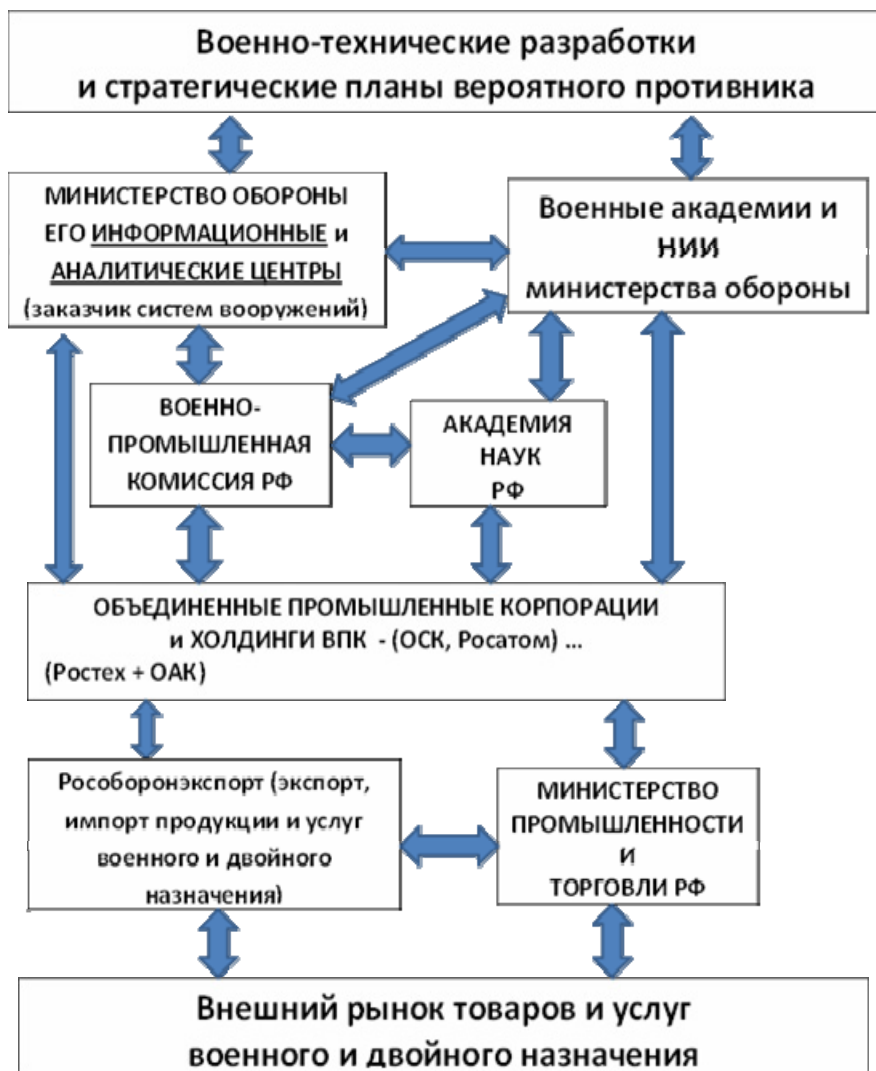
Военно-технические разработки и стратегические планы вероятного противника

МИНИСТЕРСТВО ОБОРОНЫ ЕГО ИНФОРМАЦИОННЫЕ и АНАЛИТИЧЕСКИЕ ЦЕНТРЫ (заказчик систем вооружений)

Военные академии и НИИ министерства обороны

ВОЕННО-ПРОМЫШЛЕННАЯ КОМИССИЯ РФ

АКАДЕМИЯ НАУК РФ

ОБЪЕДИНЕННЫЕ ПРОМЫШЛЕННЫЕ КОРПОРАЦИИ и ХОЛДИНГИ ВПК - (ОСК, Росатом) ...
(Ростех + ОАК)

Рособоронэкспорт (экспорт, импорт продукции и услуг военного и двойного назначения)

МИНИСТЕРСТВО ПРОМЫШЛЕННОСТИ И ТОРГОВЛИ РФ

Внешний рынок товаров и услуг военного и двойного назначения